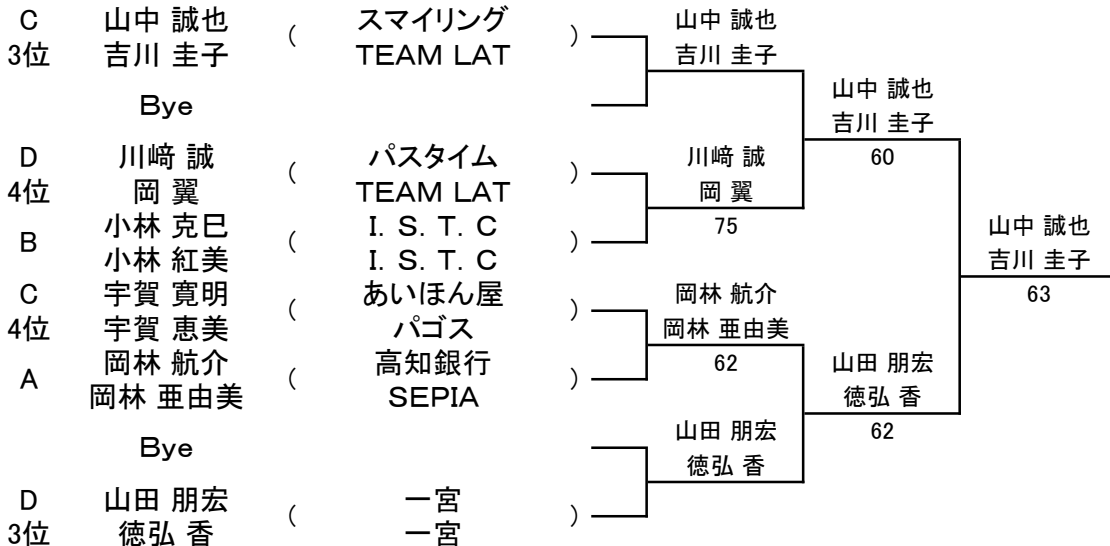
C 3位 山中 誠也 吉川 圭子 ( スマイリング TEAM LAT )

Bye

D 4位 川﨑 誠 岡 翼 ( パスタイム TEAM LAT )

B 小林 克巳 小林 紅美 ( I. S. T. C I. S. T. C )

C 4位 宇賀 寛明 宇賀 恵美 ( あいほん屋 パゴス )

A 岡林 航介 岡林 亜由美 ( 高知銀行 SEPIA )

Bye

D 3位 山田 朋宏 徳弘 香 ( 一宮 一宮 )

山中 誠也 吉川 圭子

川﨑 誠 岡 翼 75

岡林 航介 岡林 亜由美 62

山田 朋宏 徳弘 香

山中 誠也 吉川 圭子 60

山田 朋宏 徳弘 香 62

山中 誠也 吉川 圭子 63